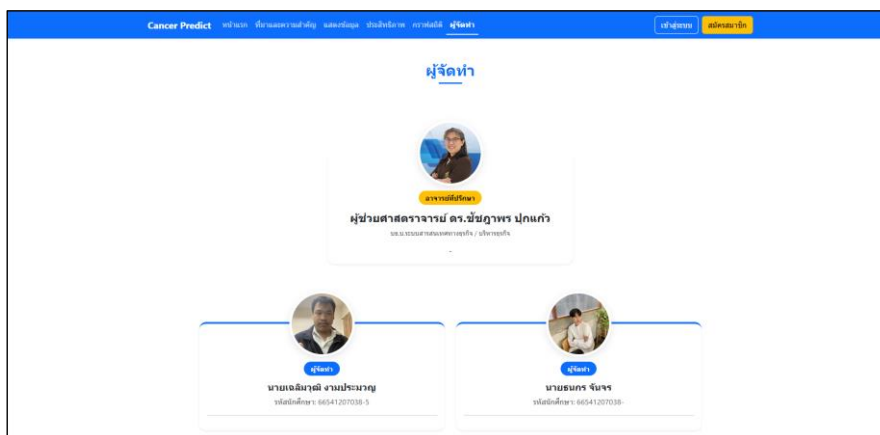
Cancer Predict หน้าแรก ที่มาและความสำคัญ แสดงข้อมูล ประสิทธิภาพ กราฟสถิติ ผู้จัดทำ

เข้าสู่ระบบ สมัครสมาชิก

ผู้จัดทำ

อาจารย์ที่ปรึกษา

ผู้ช่วยศาสตราจารย์ ดร.ชัชฎาพร ปุกแก้ว

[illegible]

-

ผู้จัดทำ

นายเฉลิมวุฒิ งามประมวญ

รหัสนักศึกษา: 66541207038-5

ผู้จัดทำ

นายธนกร จันจร

รหัสนักศึกษา: 66541207038-